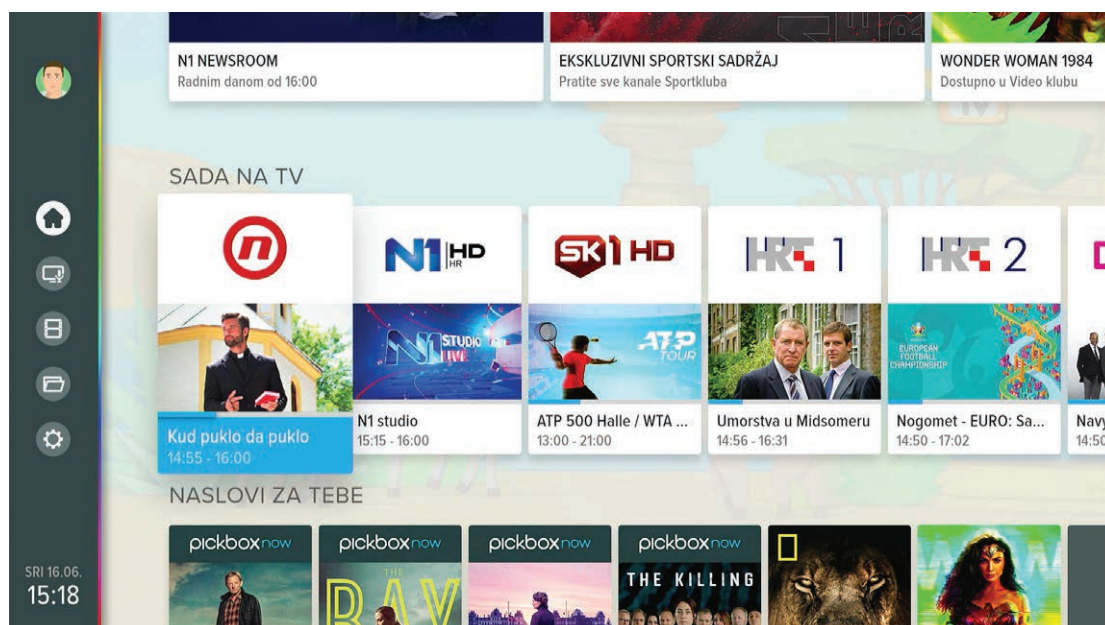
N1 NEWSROOM
Radnim danom od 16:00

EKSKLUZIVNI SPORTSKI SADRŽAJ
Pratite sve kanale Sportkluba

WONDER WOMAN 1984
Dostupno u Video klubu

SADA NA TV

n

N1 HD HR

SK1 HD

HRT 1

HRT 2

N1 STUDIO LIVE

ATP TOUR

EUROPEAN FOOTBALL CHAMPIONSHIP

Kud puklo da puklo
14:55 - 16:00

N1 studio
15:15 - 16:00

ATP 500 Halle / WTA ...
13:00 - 21:00

Umorstva u Midsomeru
14:56 - 16:31

Nogomet - EURO: Sa...
14:50 - 17:02

Navy
14:50

NASLOVI ZA TEBE

pickboxnow

pickboxnow

pickboxnow

pickboxnow

THE BAY

THE KILLING

SRI 16.06.
15:18